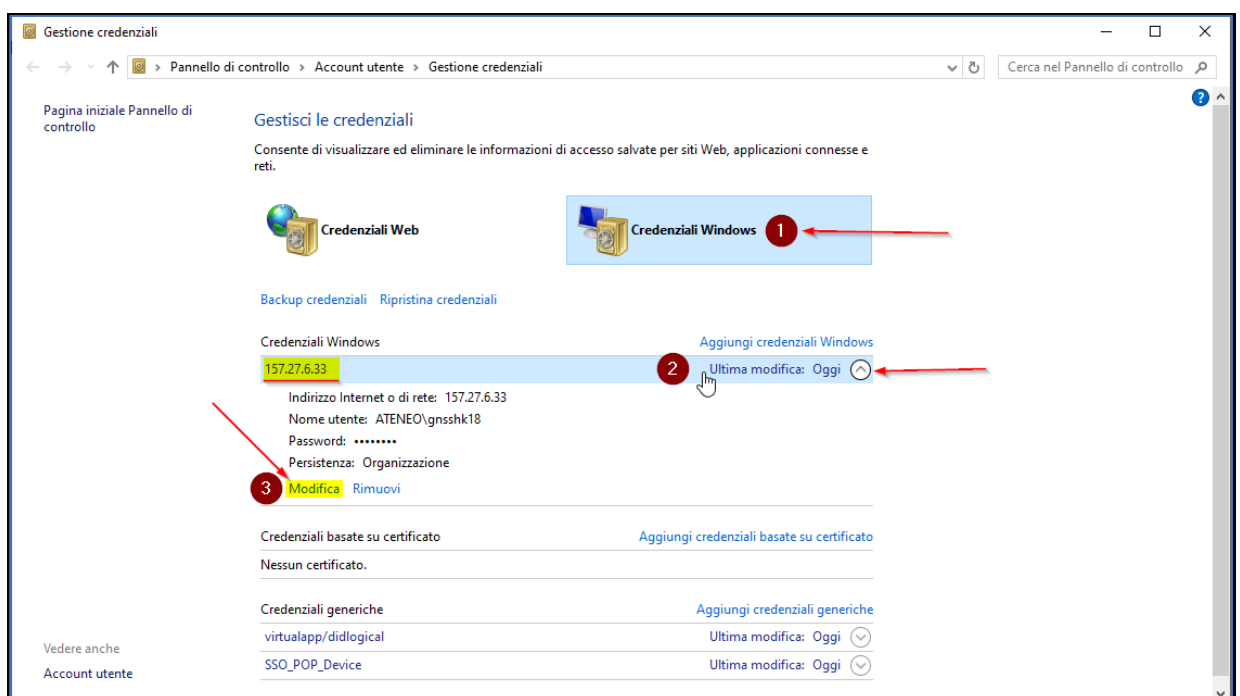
Gestione credenziali

Pannello di controllo > Account utente > Gestione credenziali

Cerca nel Pannello di controllo

Pagina iniziale Pannello di controllo

Gestisci le credenziali

Consente di visualizzare ed eliminare le informazioni di accesso salvate per siti Web, applicazioni connesse e reti.

Credenziali Web

Credenziali Windows

1

Backup credenziali Ripristina credenziali

Credenziali Windows

Aggiungi credenziali Windows

157.27.6.33

2

Ultima modifica: Oggi

Indirizzo Internet o di rete: 157.27.6.33
Nome utente: ATENEO\gnsshk18
Password: ••••••••
Persistenza: Organizzazione

3

Modifica Rimuovi

Credenziali basate su certificato

Aggiungi credenziali basate su certificato

Nessun certificato.

Credenziali generiche

Aggiungi credenziali generiche

virtualapp/didlogical Ultima modifica: Oggi

SSO_POP_Device Ultima modifica: Oggi

Vedere anche

Account utente